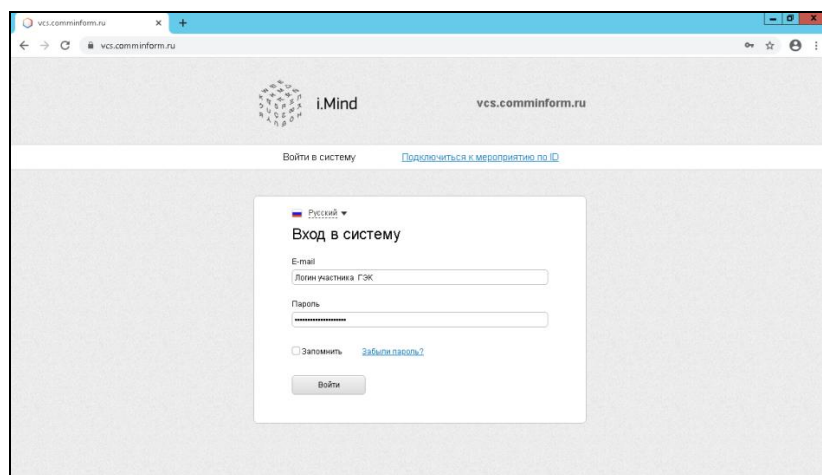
vcs.comminform.ru ×
vcs.comminform.ru

i.Mind

vcs.comminform.ru

Войти в систему Подключиться к мероприятию по ID

Русский ▾

Вход в систему

E-mail

Логин участника ГЭК

Пароль

••••••••••••••••••

Запомнить Забыли пароль?

Войти